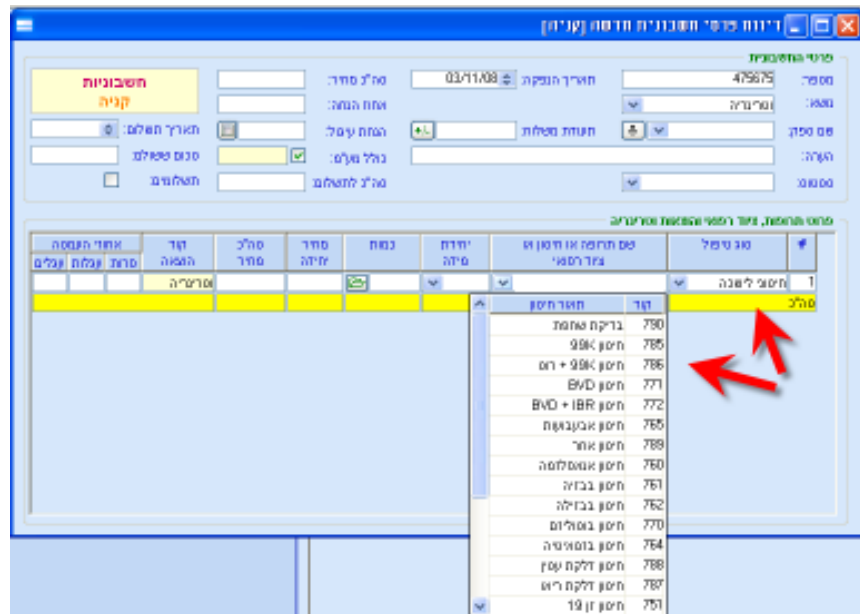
דיווח פרטי חשבונית חדשה (קניה)

פרטי החשבונית

מספר: 475675
תאריך הנפקה: 03/11/08
סה"כ מחיר:
חשבוניות
קניה
סוג: וטרינריה
אחוז הנחה:
שם ספק:
תעודת משלוח:
הנחת עסק:
תאריך תשלום:
הערה:
כולל מע"מ:
סכום שישולם:
סטטוס:
סה"כ לתשלום:
תשלומים

פרטי תרופות, ציוד רפואי ומוצרים וטרינריים

| # | סוג טיפול | שם תרופה או חיסון או ציוד רפואי | יחידת מידה | כמות | מחיר יחידה | סה"כ מחיר | קוד הפצה | סרות | עגלות | עגלים |
|---|---|---|---|---|---|---|---|---|---|---|
| 1 | חיסון לימנה | | | | | | וטרינריה | | | |
| סה"כ | | | | | | | | | | |

אחוז העוספה

| קוד | תאור חיסון |
|---|---|
| 790 | בדיקת שחפת |
| 785 | חיסון 9BK |
| 786 | חיסון 9BK + רום |
| 771 | חיסון BVD |
| 772 | חיסון BVD + IBR |
| 765 | חיסון אבעבועות |
| 789 | חיסון אחר |
| 760 | חיסון אנטרוטוקסמיה |
| 761 | חיסון בבזיה |
| 762 | חיסון בבזילה |
| 770 | חיסון בוטוליזם |
| 764 | חיסון ברוסלוזיס |
| 788 | חיסון דלקת עטין |
| 787 | חיסון דלקת ריאות |
| 751 | חיסון זן 19 |